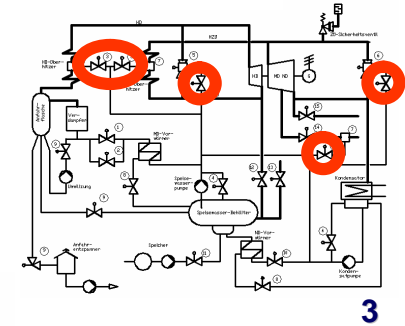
HD

HZÜ

ZÜ-Sicherheitsventil

HD-Über-hitzer

Zwischen-über-hitzer

HD

ND

G

Anfahr-flasche

Ver-dampfer

NB-Vor-wärmer

Speise-wasser-pumpe

Umwälzung

Speisewasser-Behälter

Kondensator

Anfahr-entspanner

Speicher

NB-Vor-wärmer

Konden-satpumpe

3